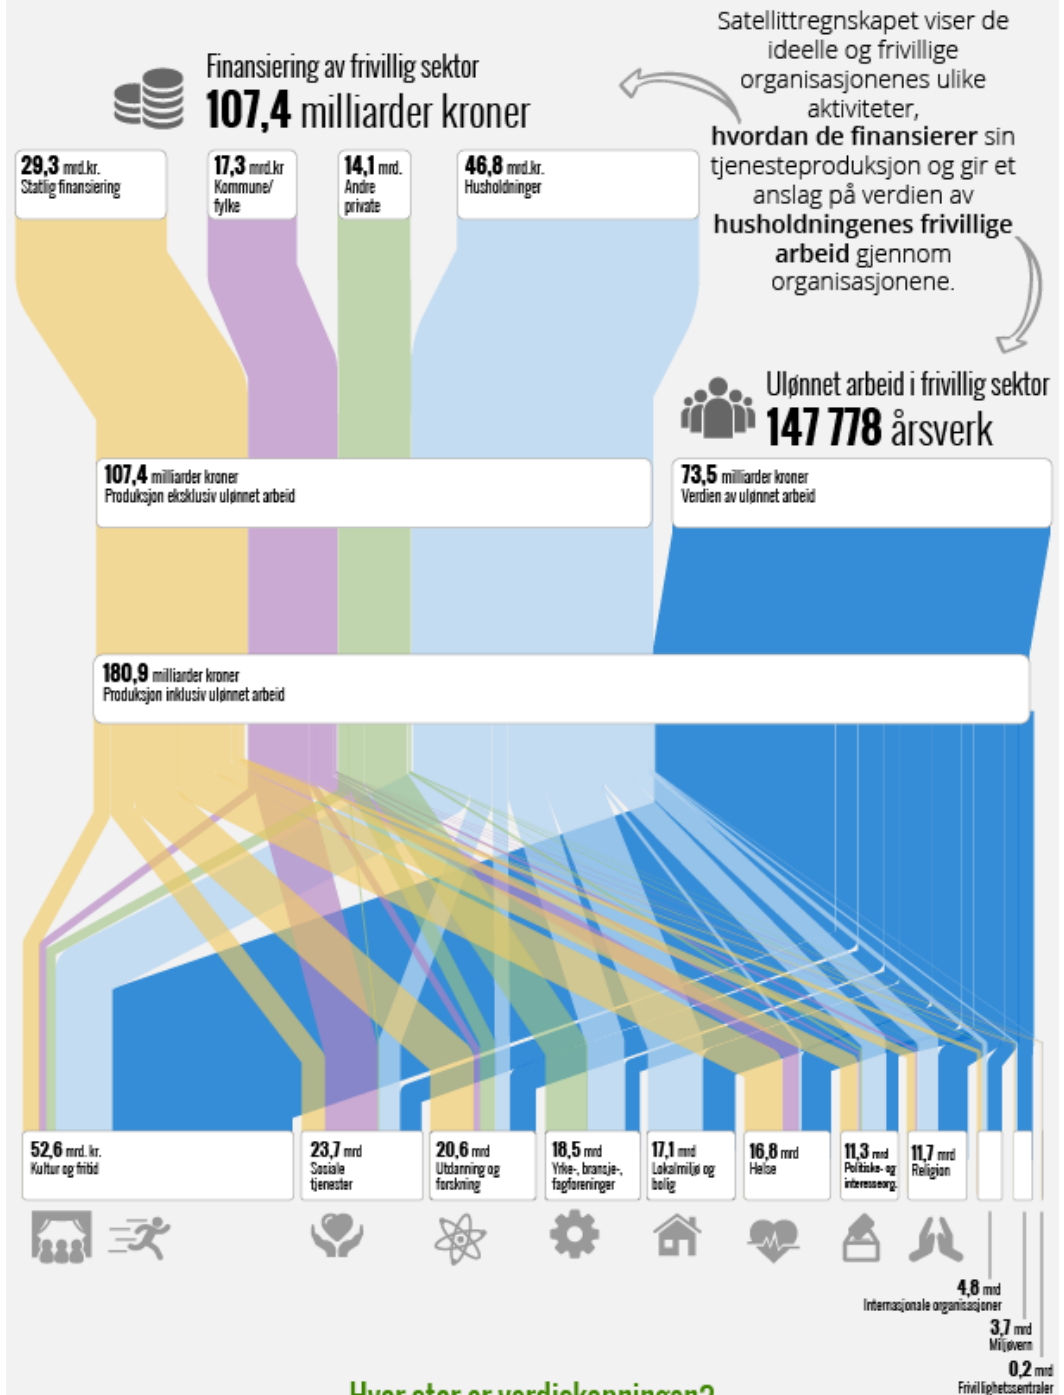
Satellittregnskapet viser de ideelle og frivillige organisasjonenes ulike aktiviteter, **hvordan de finansierer** sin tjenesteproduksjon og gir et anslag på verdien av **husholdningenes frivillige arbeid** gjennom organisasjonene.

Finansiering av frivillig sektor
107,4 milliarder kroner

29,3 mrd.kr. Statlig finansiering

17,3 mrd.kr Kommune/ fylke

14,1 mrd. Andre private

46,8 mrd.kr. Husholdninger

Ulønnet arbeid i frivillig sektor
147 778 årsverk

107,4 milliarder kroner
Produksjon eksklusiv ulønnet arbeid

73,5 milliarder kroner
Verdien av ulønnet arbeid

180,9 milliarder kroner
Produksjon inklusiv ulønnet arbeid

52,6 mrd. kr. Kultur og fritid

23,7 mrd Sosiale tjenester

20,6 mrd Utdanning og forskning

18,5 mrd Yrke-, bransje-, fagforeninger

17,1 mrd Lokalmiljø og bolig

16,8 mrd Helse

11,3 mrd Politiske- og interesseorg.

11,7 mrd Religion

4,8 mrd Internasjonale organisasjoner

3,7 mrd Miljøvern

0,2 mrd Frivillighetssentraler

Hvor stor er verdiskapningen?